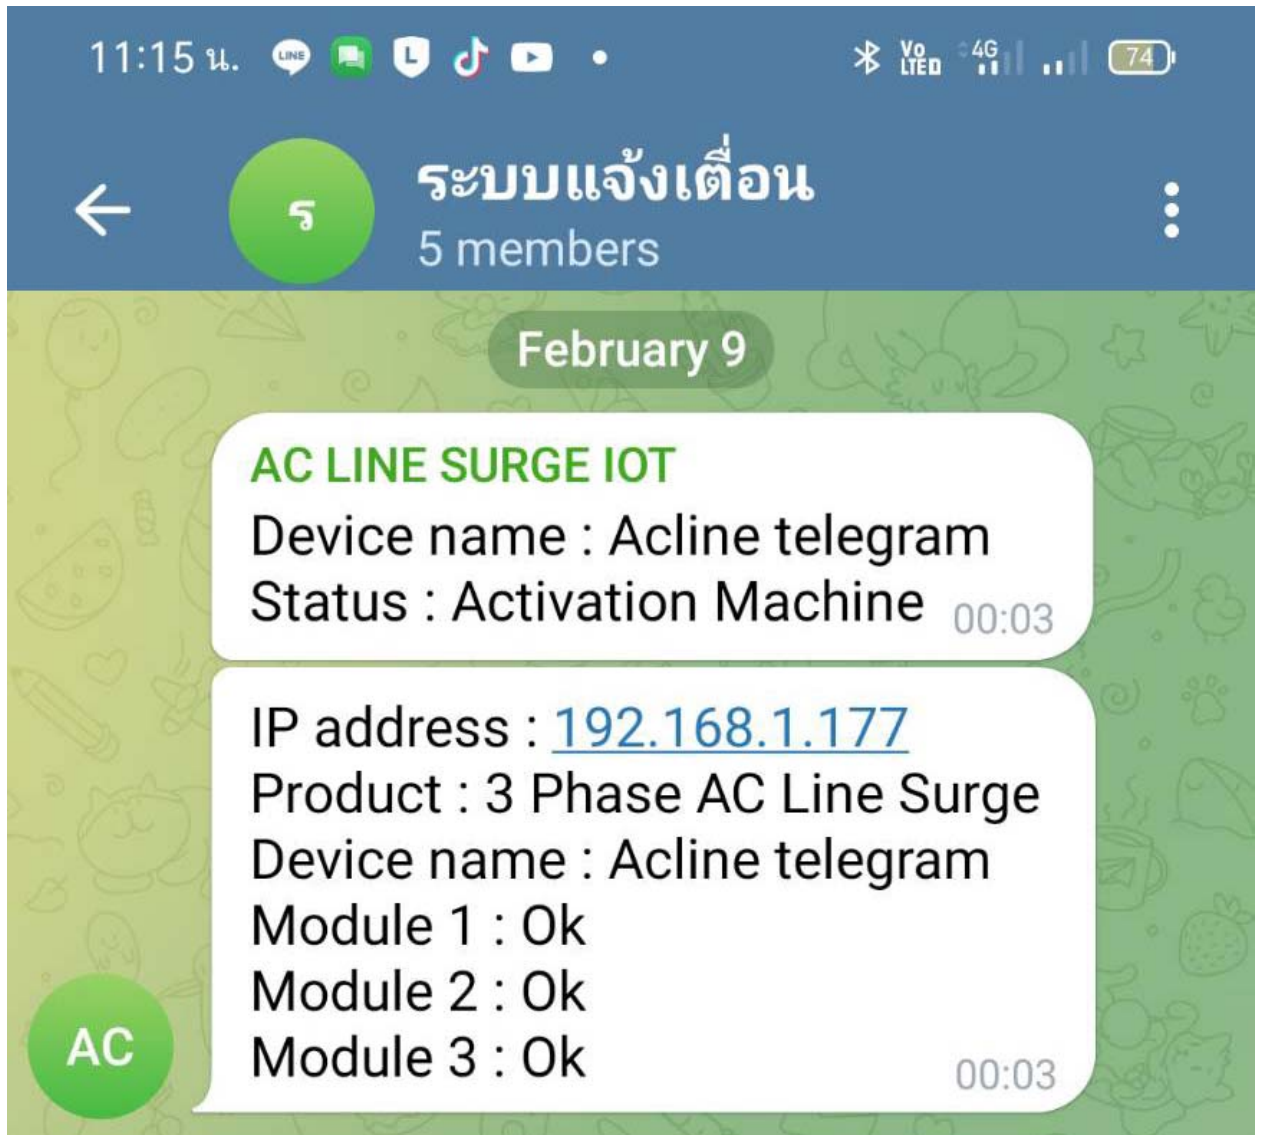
11:15 น. LINE Vo LTE 4G 74

ร

ระบบแจ้งเตือน
5 members

February 9

AC LINE SURGE IOT
Device name : Acline telegram
Status : Activation Machine 00:03

IP address : 192.168.1.177
Product : 3 Phase AC Line Surge
Device name : Acline telegram
Module 1 : Ok
Module 2 : Ok
Module 3 : Ok 00:03

AC